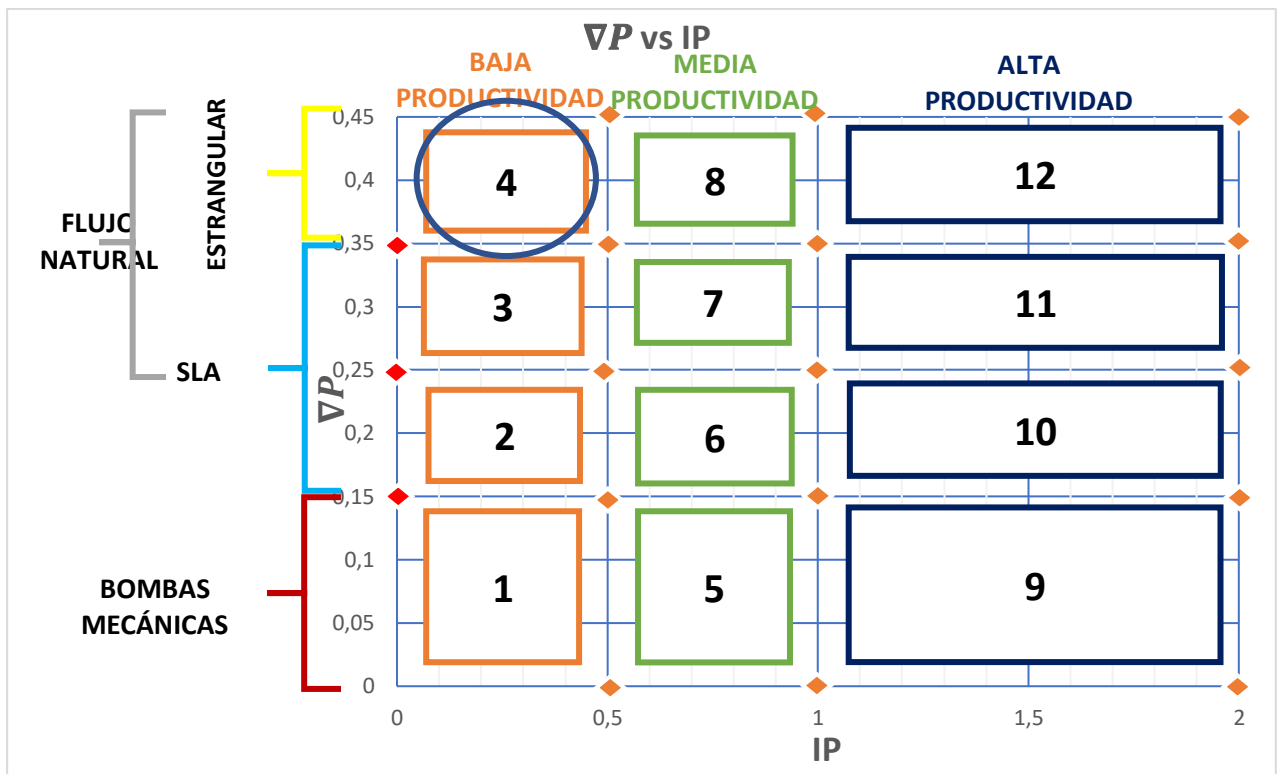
$\nabla P$ vs IP

BAJA PRODUCTIVIDAD

MEDIA PRODUCTIVIDAD

ALTA PRODUCTIVIDAD

FLUJO NATURAL

ESTRANGULAR

SLA

BOMBAS MECÁNICAS

$\nabla P$

0,45
0,4
0,35
0,3
0,25
0,2
0,15
0,1
0,05
0

4
8
12
3
7
11
2
6
10
1
5
9

0
0,5
1
1,5
2

IP